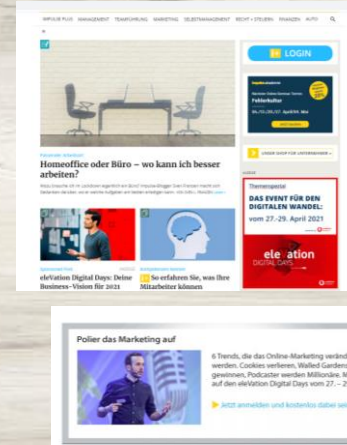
IMPULSE PLUS MANAGEMENT TEAMFÜHRUNG MARKETING SELBSTMANAGEMENT RECHT + STEUERN FINANZEN AUTO

LOGIN

Homeoffice oder Büro – wo kann ich besser arbeiten?

Fehlerkultur

06./13./20./27. April 2021

UNSER SHOP FÜR UNTERNEHMER

Themenspezial

DAS EVENT FÜR DEN DIGITALEN WANDEL: vom 27.–29. April 2021

ele.vation DIGITAL DAYS

eleVation Digital Days: Deine Business-Vision für 2021

So erfahren Sie, was Ihre Mitarbeiter können

Polier das Marketing auf

6 Trends, die das Online-Marketing veränd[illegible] werden. Cookies verlieren, Walled Gardens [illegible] gewinnen, Podcaster werden Millionäre. M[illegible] auf den eleVation Digital Days vom 27. – 2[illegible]

Jetzt anmelden und kostenlos dabei sei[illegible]